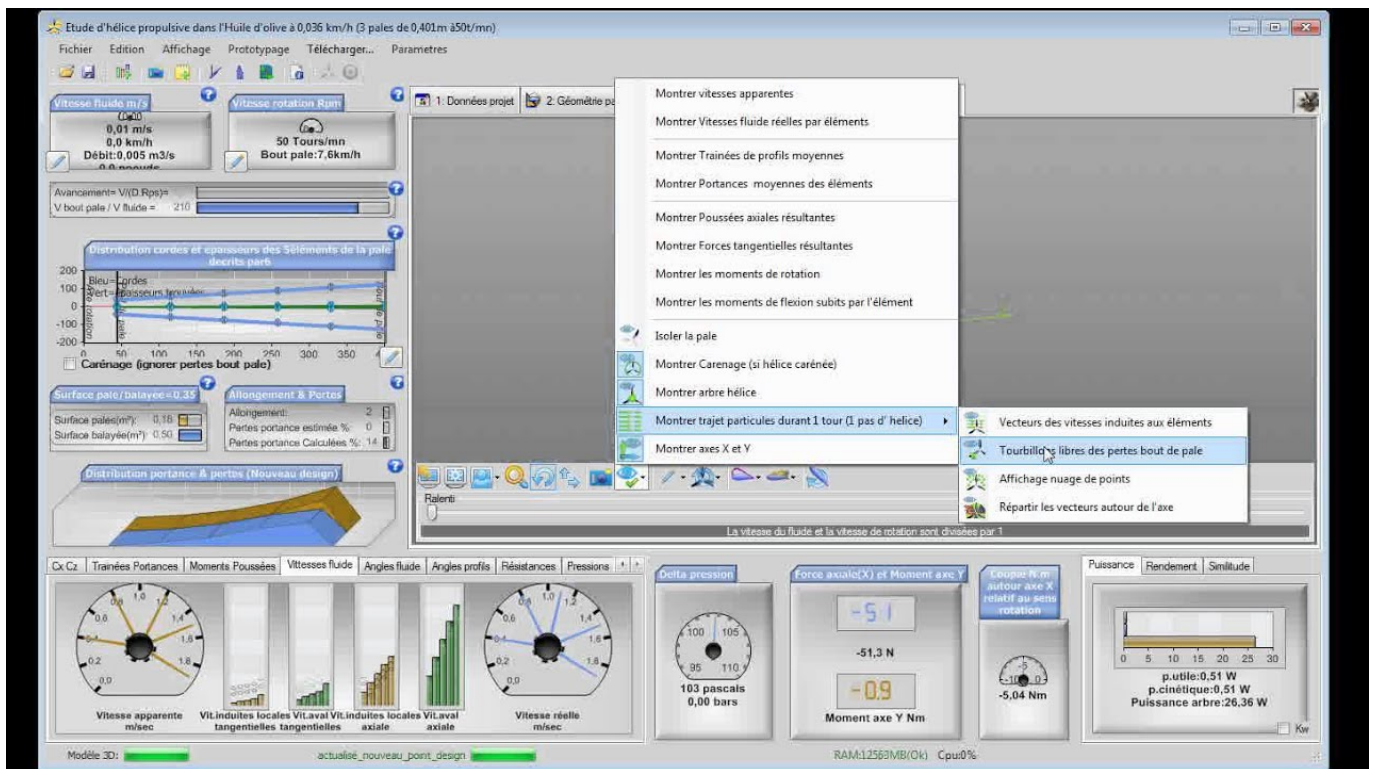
Etude d'hélice propulsive dans l'Huile d'olive à 0,036 km/h (3 pales de 0,401m à50t/mn)

Fichier Edition Affichage Prototypage Télécharger... Parametres

Vitesse fluide m/s
0,01 m/s
0,0 km/h
Débit:0,005 m3/s
0,0 noeuds

Vitesse rotation Rpm
50 Tours/mn
Bout pale:7,6km/h

Avancement= V/(D.Rps)=
V bout pale / V fluide = 210

Distribution cordes et epaisseurs des Sélements de la pale decrits par6

200
100
0
-100
-200
Bleu=Cordes
Vert=Epaisseurs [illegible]
0 50 100 150 200 250 300 350 4

Carénage (ignorer pertes bout pale)

Surface pale/balayee=0,35
Surface pales(m²): 0,18
Surface balayée(m²): 0,50

Allongement & Pertes
Allongement: 2
Pertes portance estimée %: 0
Pertes portance Calculées %: 14

Distribution portance & pertes (Nouveau design)

1: Données projet 2: Géométrie pa

Montrer vitesses apparentes
Montrer Vitesses fluide réelles par éléments
Montrer Trainées de profils moyennes
Montrer Portances moyennes des éléments
Montrer Poussées axiales résultantes
Montrer Forces tangentielles résultantes
Montrer les moments de rotation
Montrer les moments de flexion subits par l'élément
Isoler la pale
Montrer Carenage (si hélice carénée)
Montrer arbre hélice
Montrer trajet particules durant 1 tour (1 pas d' helice)
Montrer axes X et Y

Vecteurs des vitesses induites aux éléments
Tourbillons libres des pertes bout de pale
Affichage nuage de points
Répartir les vecteurs autour de l'axe

Ralenti

La vitesse du fluide et la vitesse de rotation sont divisées par 1

Cx Cz | Trainées Portances | Moments Poussées | Vitesses fluide | Angles fluide | Angles profils | Résistances | Pressions

Vitesse apparente m/sec
Vit.induites locales tangentielles
Vit.aval tangentielles
Vit.induites locales axiale
Vit.aval axiale
Vitesse réelle m/sec

Delta pression
103 pascals
0,00 bars

Force axiale(X) et Moment axe Y
-51
-51,3 N
-0,9
Moment axe Y Nm

Couple N.m autour axe X relatif au sens rotation
-5,04 Nm

Puissance | Rendement | Similitude
0 5 10 15 20 25 30
p.utile:0,51 W
p.cinétique:0,51 W
Puissance arbre:26,36 W
Kw

Modèle 3D:
actualisé_nouveau_point_design
RAM:12563MB(Ok) Cpu:0%